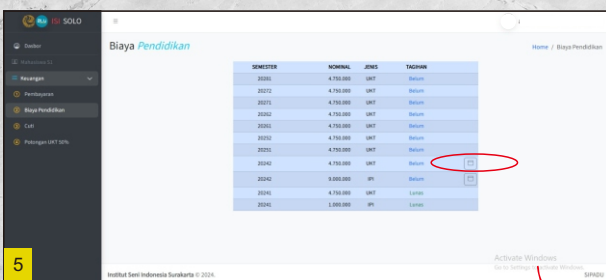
ISI SOLO

Dasbor
Kelulusan S1
Keuangan
Pembayaran
Biaya Pendidikan
Cuti
Potongan UKT 50%

Biaya Pendidikan

Home / Biaya Pendidikan

| SEMESTER | NOMINAL | JENIS | TAGIHAN |
|---|---|---|---|
| 20201 | 4.750.000 | UKT | Belum |
| 20272 | 4.750.000 | UKT | Belum |
| 20271 | 4.750.000 | UKT | Belum |
| 20262 | 4.750.000 | UKT | Belum |
| 20261 | 4.750.000 | UKT | Belum |
| 20252 | 4.750.000 | UKT | Belum |
| 20251 | 4.750.000 | UKT | Belum |
| 20242 | 4.750.000 | UKT | Belum |
| 20242 | 9.000.000 | IPI | Belum |
| 20241 | 4.750.000 | UKT | Lunas |
| 20241 | 1.000.000 | IPI | Lunas |

5

Institut Seni Indonesia Surakarta © 2024.

Activate Windows
Go to Settings to activate Windows.

SIPADU